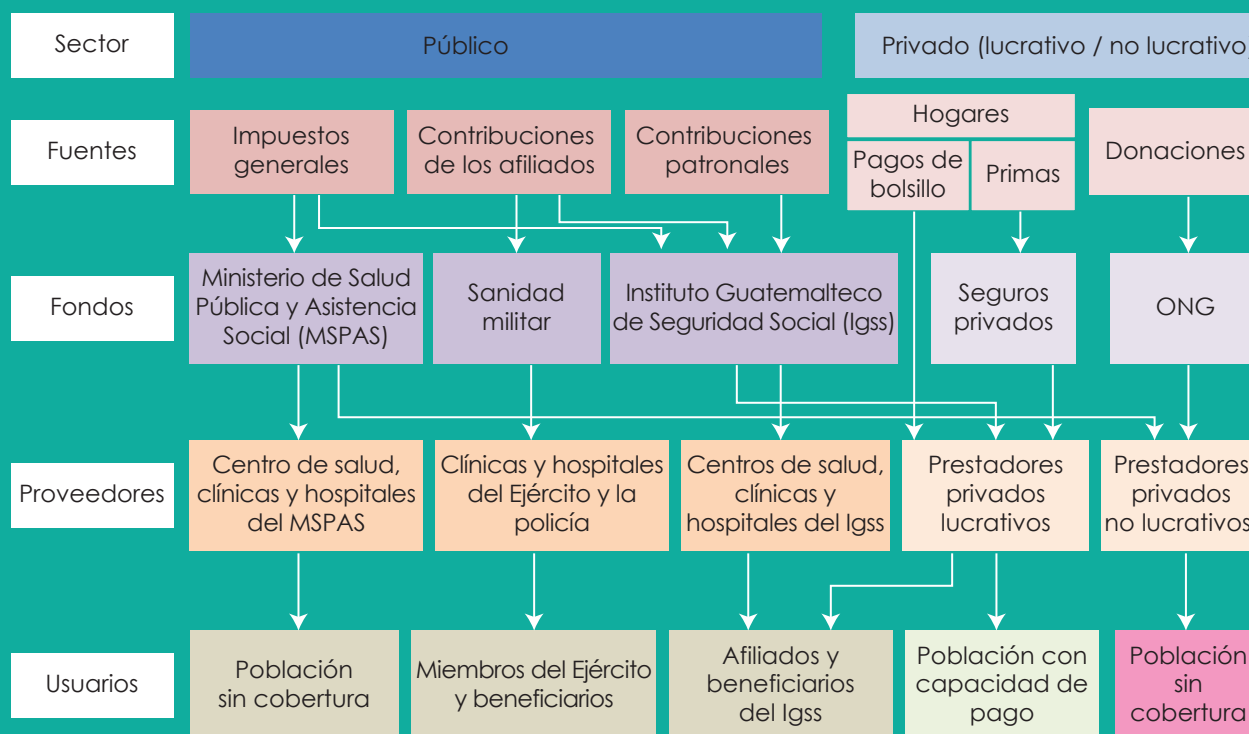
Sector

Público

Privado (lucrativo / no lucrativo

Fuentes

Impuestos generales

Contribuciones de los afiliados

Contribuciones patronales

Hogares

Pagos de bolsillo

Primas

Donaciones

Fondos

Ministerio de Salud Pública y Asistencia Social (MSPAS)

Sanidad militar

Instituto Guatemalteco de Seguridad Social (Igss)

Seguros privados

ONG

Proveedores

Centro de salud, clínicas y hospitales del MSPAS

Clínicas y hospitales del Ejército y la policía

Centros de salud, clínicas y hospitales del Igss

Prestadores privados lucrativos

Prestadores privados no lucrativos

Usuarios

Población sin cobertura

Miembros del Ejército y beneficiarios

Afiliados y beneficiarios del Igss

Población con capacidad de pago

Población sin cobertura